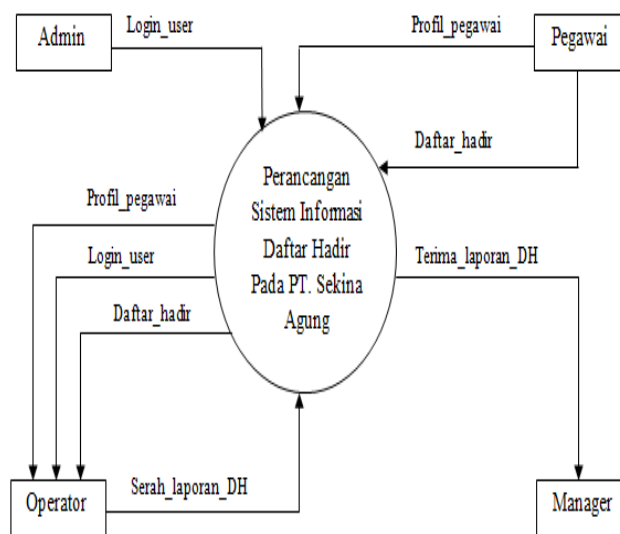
Admin

Login_user

Profil_pegawai

Pegawai

Daftar_hadir

Perancangan Sistem Informasi Daftar Hadir Pada PT. Sekina Agung

Profil_pegawai

Login_user

Daftar_hadir

Terima_laporan_DH

Serah_laporan_DH

Operator

Manager